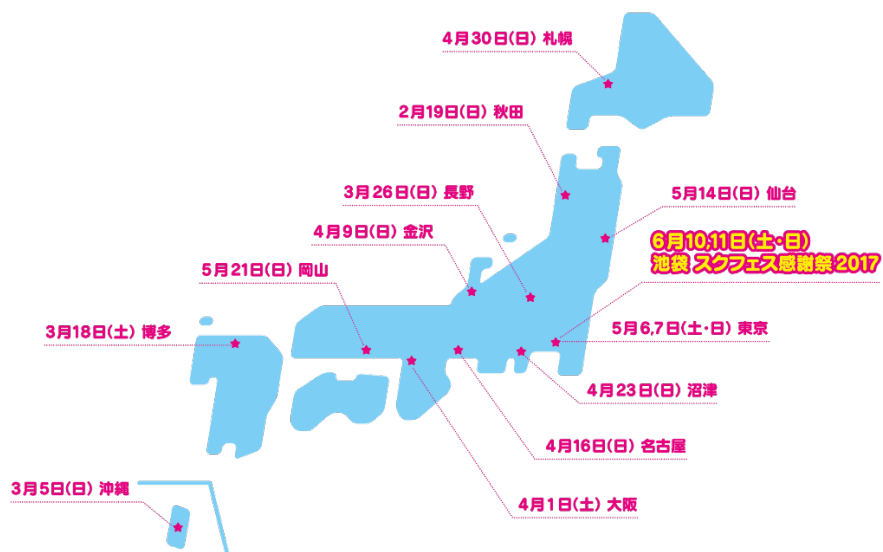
4月30日(日) 札幌

2月19日(日) 秋田

5月14日(日) 仙台

3月26日(日) 長野

4月9日(日) 金沢

6月10,11日(土・日)
池袋 スクフェス感謝祭 2017

5月21日(日) 岡山

5月6,7日(土・日) 東京

3月18日(土) 博多

4月23日(日) 沼津

4月16日(日) 名古屋

3月5日(日) 沖縄

4月1日(土) 大阪